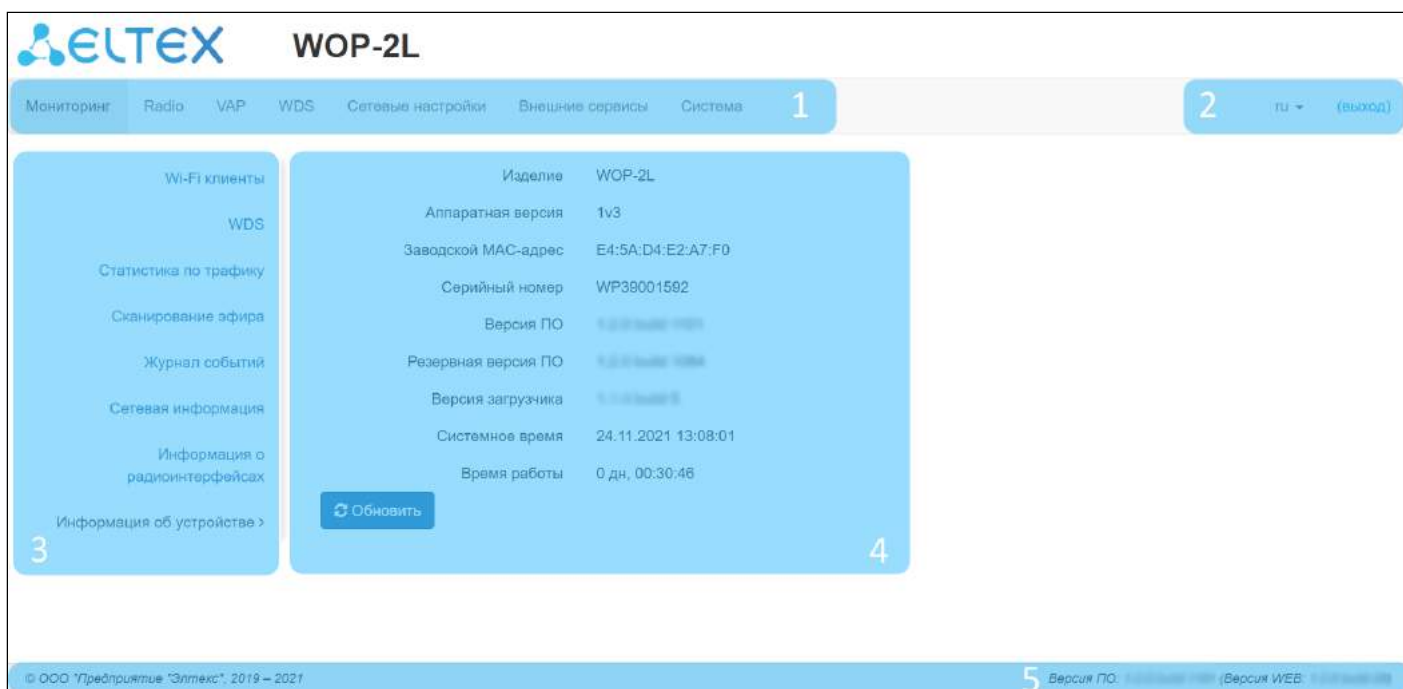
ELTEX WOP-2L

Мониторинг Radio VAP WDS Сетевые настройки Внешние сервисы Система 1

2 ru ▾ (выход)

Wi-Fi клиенты
WDS
Статистика по трафику
Сканирование эфира
Журнал событий
Сетевая информация
Информация о радиоинтерфейсах
Информация об устройстве ›
3

| | |
|---|---|
| Изделие | WOP-2L |
| Аппаратная версия | 1v3 |
| Заводской MAC-адрес | E4:5A:D4:E2:A7:F0 |
| Серийный номер | WP39001592 |
| Версия ПО | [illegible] |
| Резервная версия ПО | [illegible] |
| Версия загрузчика | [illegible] |
| Системное время | 24.11.2021 13:08:01 |
| Время работы | 0 дн, 00:30:46 |

Обновить
4

© ООО "Предприятие "Элтекс", 2019 – 2021
5 Версия ПО: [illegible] (Версия WEB: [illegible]